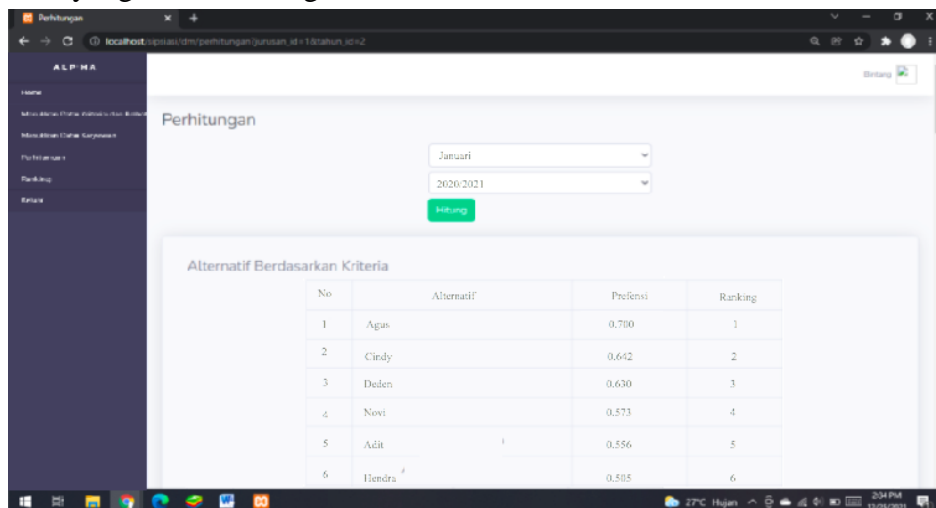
Perhitungan

localhost/spkaa/dm/perhitungan/jurusan_id=1&tahun_id=2

ALPHA

Home

Masukkan Data Kriteria dan Bobot

Masukkan Data Karyawan

Perhitungan

Ranking

Keluar

Bintang

Perhitungan

Januari

2020/2021

Hitung

Alternatif Berdasarkan Kriteria

| No | Alternatif | Prefensi | Ranking |
|---|---|---|---|
| 1 | Agus | 0.700 | 1 |
| 2 | Cindy | 0.642 | 2 |
| 3 | Deden | 0.630 | 3 |
| 4 | Novi | 0.573 | 4 |
| 5 | Adit | 0.556 | 5 |
| 6 | Hendra | 0.505 | 6 |

27°C Hujan

2:04 PM
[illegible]